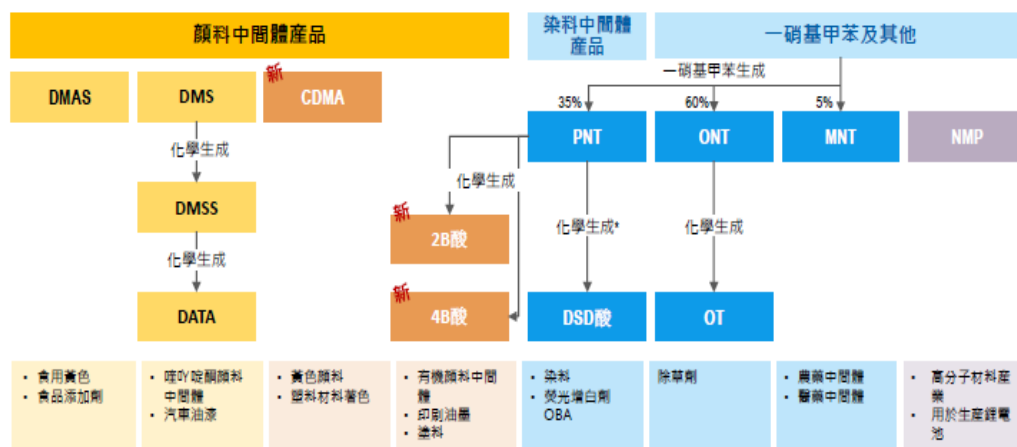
顏料中間體產品

染料中間體產品

一硝基甲苯及其他

DMAS

DMS

新 CDMA

化學生成

DMSS

化學生成

DATA

一硝基甲苯生成

35%

60%

5%

PNT

ONT

MNT

NMP

化學生成

新 2B酸

化學生成*

化學生成

新 4B酸

DSD酸

OT

• 食用黃色
• 食品添加劑

• 喹吖啶酮顏料中間體
• 汽車油漆

• 黃色顏料
• 塑料材料著色

• 有機顏料中間體
• 印刷油墨
• 塗料

• 染料
• 熒光增白劑 OBA

除草劑

• 農藥中間體
• 醫藥中間體

• 高分子材料產業
• 用於生產鋰電池